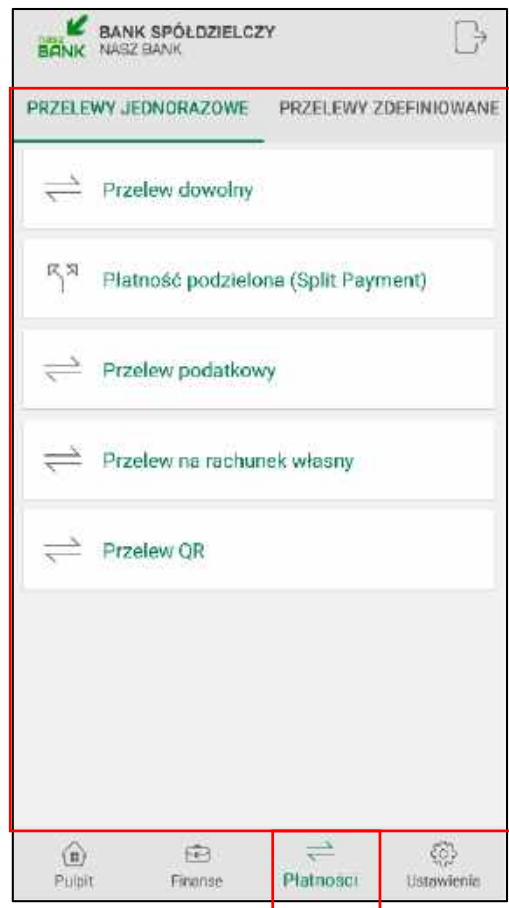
NASZ BANK
BANK SPÓŁDZIELCZY
NASZ BANK

PRZELEWY JEDNORAZOWE
PRZELEWY ZDEFINIOWANE

Przelew dowolny

Płatność podzielona (Split Payment)

Przelew podatkowy

Przelew na rachunek własny

Przelew QR

Pulpit
Finanse
Płatności
Ustawienia